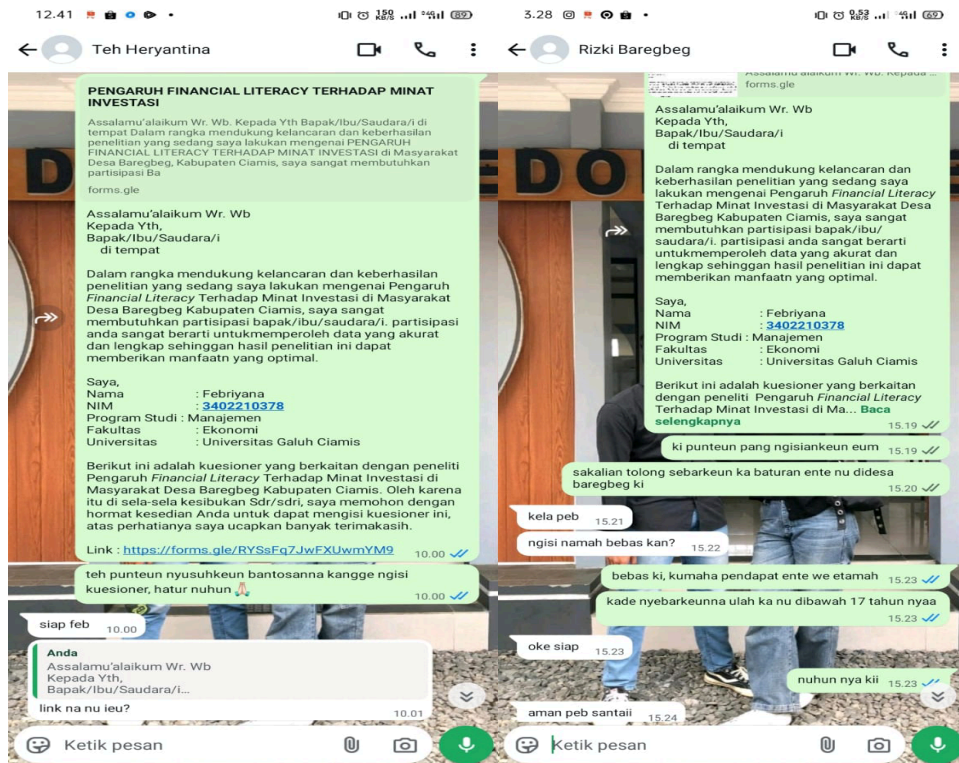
12.41

Teh Heryantina

PENGARUH FINANCIAL LITERACY TERHADAP MINAT INVESTASI

Assalamu'alaikum Wr. Wb. Kepada Yth Bapak/Ibu/Saudara/i di tempat Dalam rangka mendukung kelancaran dan keberhasilan penelitian yang sedang saya lakukan mengenai PENGARUH FINANCIAL LITERACY TERHADAP MINAT INVESTASI di Masyarakat Desa Baregbeg, Kabupaten Ciamis, saya sangat membutuhkan partisipasi Ba

forms.gle

Assalamu'alaikum Wr. Wb
Kepada Yth,
Bapak/Ibu/Saudara/i
di tempat

Dalam rangka mendukung kelancaran dan keberhasilan penelitian yang sedang saya lakukan mengenai Pengaruh Financial Literacy Terhadap Minat Investasi di Masyarakat Desa Baregbeg Kabupaten Ciamis, saya sangat membutuhkan partisipasi bapak/ibu/saudara/i. partisipasi anda sangat berarti untukmemperoleh data yang akurat dan lengkap sehinggan hasil penelitian ini dapat memberikan manfaatn yang optimal.

Saya,
Nama : Febriyana
NIM : 3402210378
Program Studi : Manajemen
Fakultas : Ekonomi
Universitas : Universitas Galuh Ciamis

Berikut ini adalah kuesioner yang berkaitan dengan peneliti Pengaruh Financial Literacy Terhadap Minat Investasi di Masyarakat Desa Baregbeg Kabupaten Ciamis. Oleh karena itu di sela-sela kesibukan Sdr/sdri, saya memohon dengan hormat kesedian Anda untuk dapat mengisi kuesioner ini, atas perhatianya saya ucapkan banyak terimakasih.

Link : https://forms.gle/RYSsFq7JwFXUwmYM9 10.00

teh punteun nyusuhkeun bantosanna kangge ngisi kuesioner, hatur nuhun 🙏 10.00

siap feb 10.00

Anda
Assalamu'alaikum Wr. Wb
Kepada Yth,
Bapak/Ibu/Saudara/i...
link na nu ieu? 10.01

Ketik pesan

3.28

Rizki Baregbeg

Assalamu'alaikum Wr. Wb. Kepada ...
forms.gle

Assalamu'alaikum Wr. Wb
Kepada Yth,
Bapak/Ibu/Saudara/i
di tempat

Dalam rangka mendukung kelancaran dan keberhasilan penelitian yang sedang saya lakukan mengenai Pengaruh Financial Literacy Terhadap Minat Investasi di Masyarakat Desa Baregbeg Kabupaten Ciamis, saya sangat membutuhkan partisipasi bapak/ibu/saudara/i. partisipasi anda sangat berarti untukmemperoleh data yang akurat dan lengkap sehinggan hasil penelitian ini dapat memberikan manfaatn yang optimal.

Saya,
Nama : Febriyana
NIM : 3402210378
Program Studi : Manajemen
Fakultas : Ekonomi
Universitas : Universitas Galuh Ciamis

Berikut ini adalah kuesioner yang berkaitan dengan peneliti Pengaruh Financial Literacy Terhadap Minat Investasi di Ma... Baca selengkapnya 15.19

ki punteun pang ngisiankeun eum 15.19

sakalian tolong sebarkeun ka baturan ente nu didesa baregbeg ki 15.20

kela peb 15.21

ngisi namah bebas kan? 15.22

bebas ki, kumaha pendapat ente we etamah 15.23

kade nyebarkeunna ulah ka nu dibawah 17 tahun nyaa 15.23

oke siap 15.23

nuhun nya kii 15.23

aman peb santaii 15.24

Ketik pesan